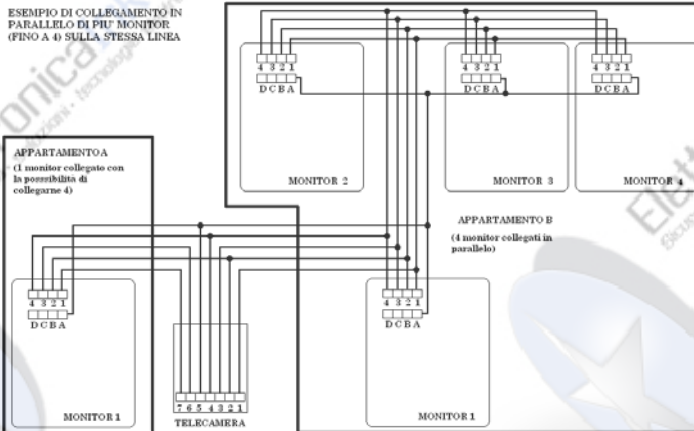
ESEMPIO DI COLLEGAMENTO IN PARALLELO DI PIU' MONITOR (FINO A 4) SULLA STESSA LINEA

4 3 2 1
D C B A

MONITOR 2

4 3 2 1
D C B A

MONITOR 3

4 3 2 1
D C B A

MONITOR 4

APPARTAMENTO A
(1 monitor collegato con la possibilità di collegarne 4)

4 3 2 1
D C B A

MONITOR 1

TELECAMERA
7 6 5 4 3 2 1

APPARTAMENTO B
(4 monitor collegati in parallelo)

4 3 2 1
D C B A

MONITOR 1

onica
Elett